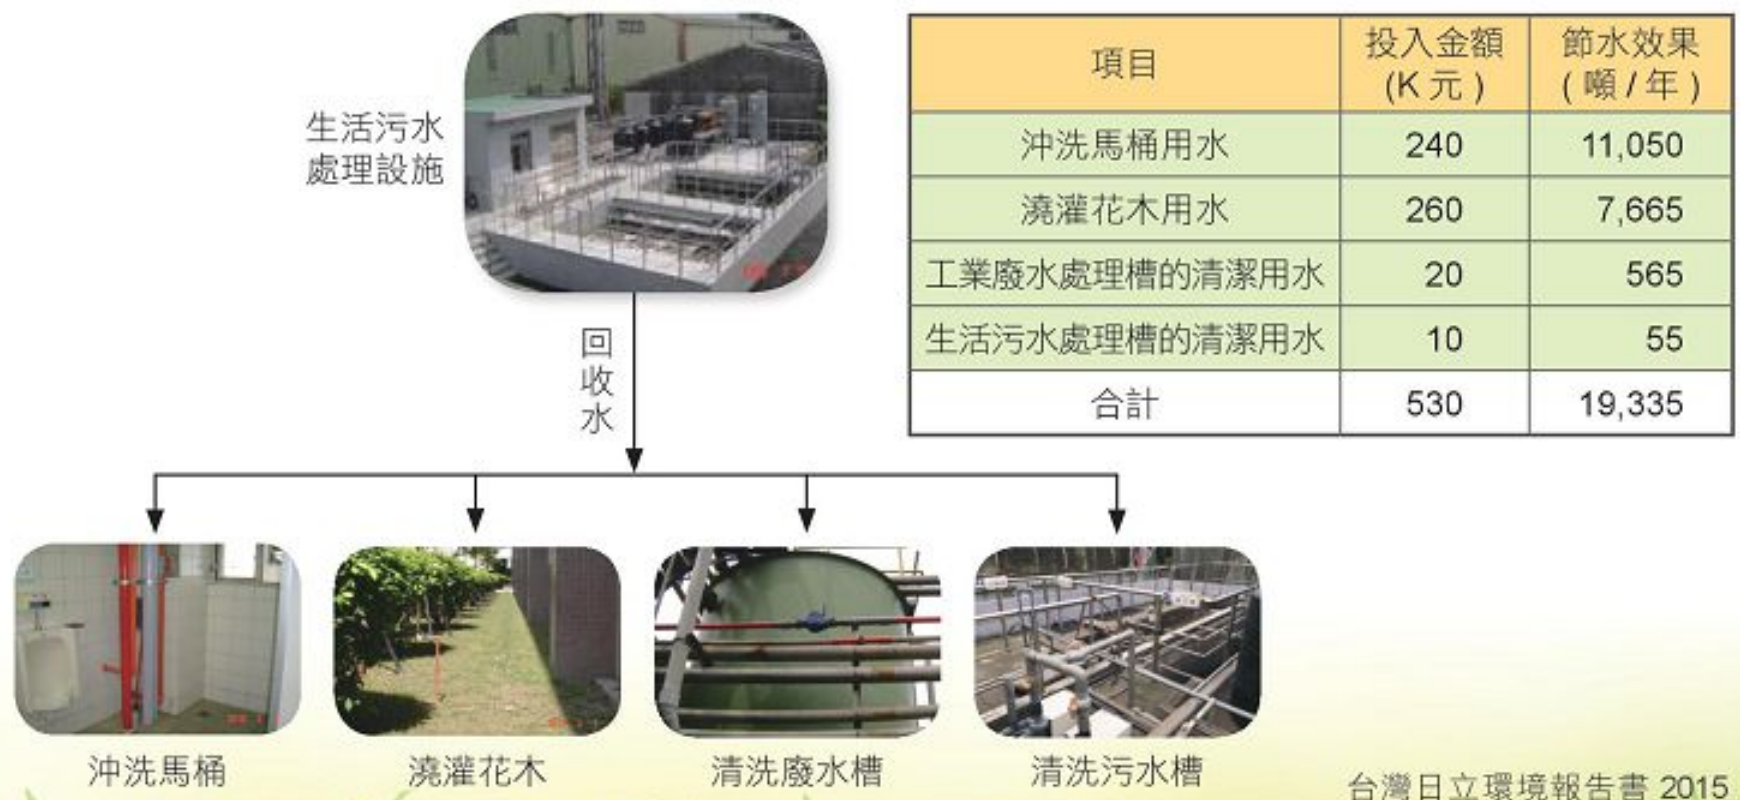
生活污水處理設施

回收水

| 項目 | 投入金額(K元) | 節水效果(噸/年) |
|---|---|---|
| 沖洗馬桶用水 | 240 | 11,050 |
| 澆灌花木用水 | 260 | 7,665 |
| 工業廢水處理槽的清潔用水 | 20 | 565 |
| 生活污水處理槽的清潔用水 | 10 | 55 |
| 合計 | 530 | 19,335 |

沖洗馬桶

澆灌花木

清洗廢水槽

清洗污水槽

台灣日立環境報告書 2015